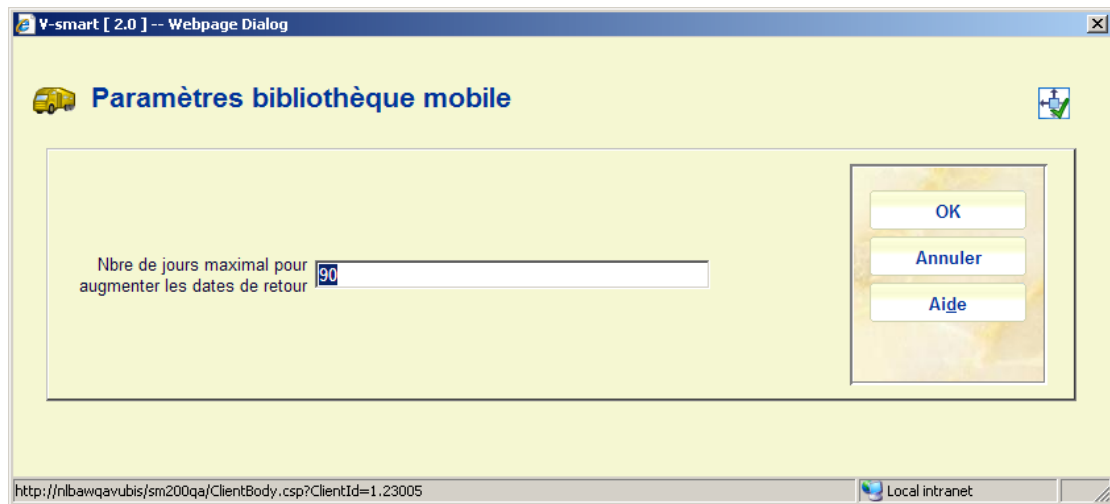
V-smart [ 2.0 ] -- Webpage Dialog

Paramètres bibliothèque mobile

Nbre de jours maximal pour augmenter les dates de retour 90

OK

Annuler

Aide

http://nlbawqavubis/sm200qa/ClientBody.csp?ClientId=1.23005

Local intranet